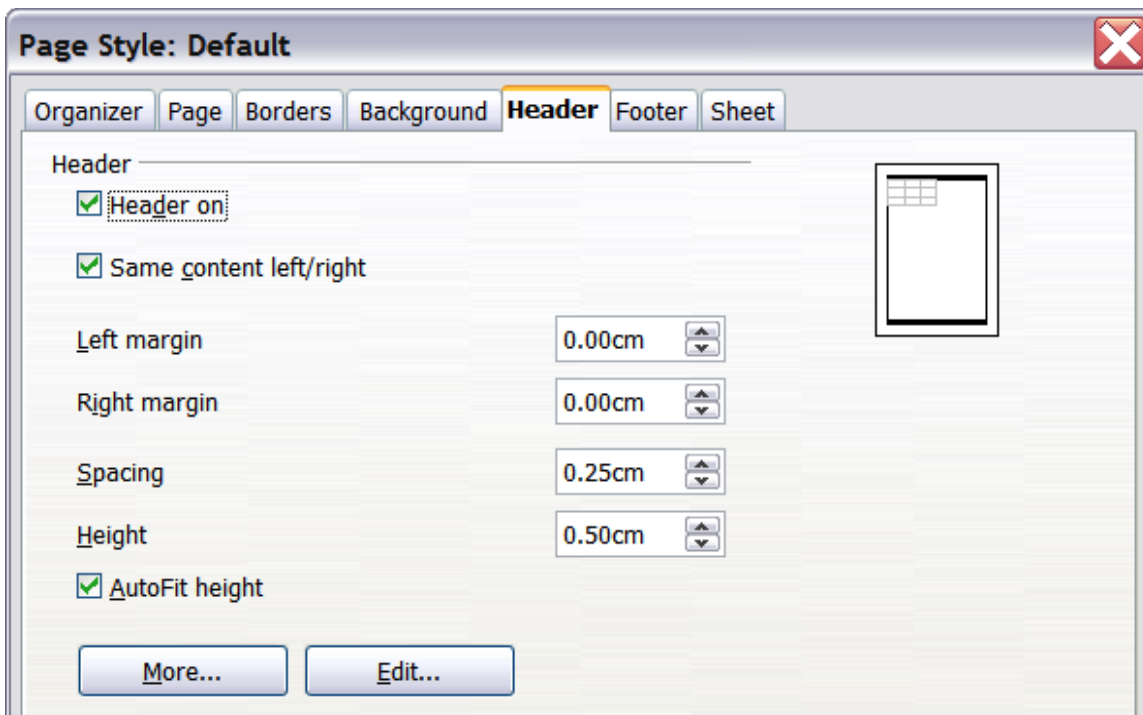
Page Style: Default

Organizer | Page | Borders | Background | Header | Footer | Sheet

Header

Header on

Same content left/right

Left margin 0.00cm

Right margin 0.00cm

Spacing 0.25cm

Height 0.50cm

AutoFit height

More...

Edit...